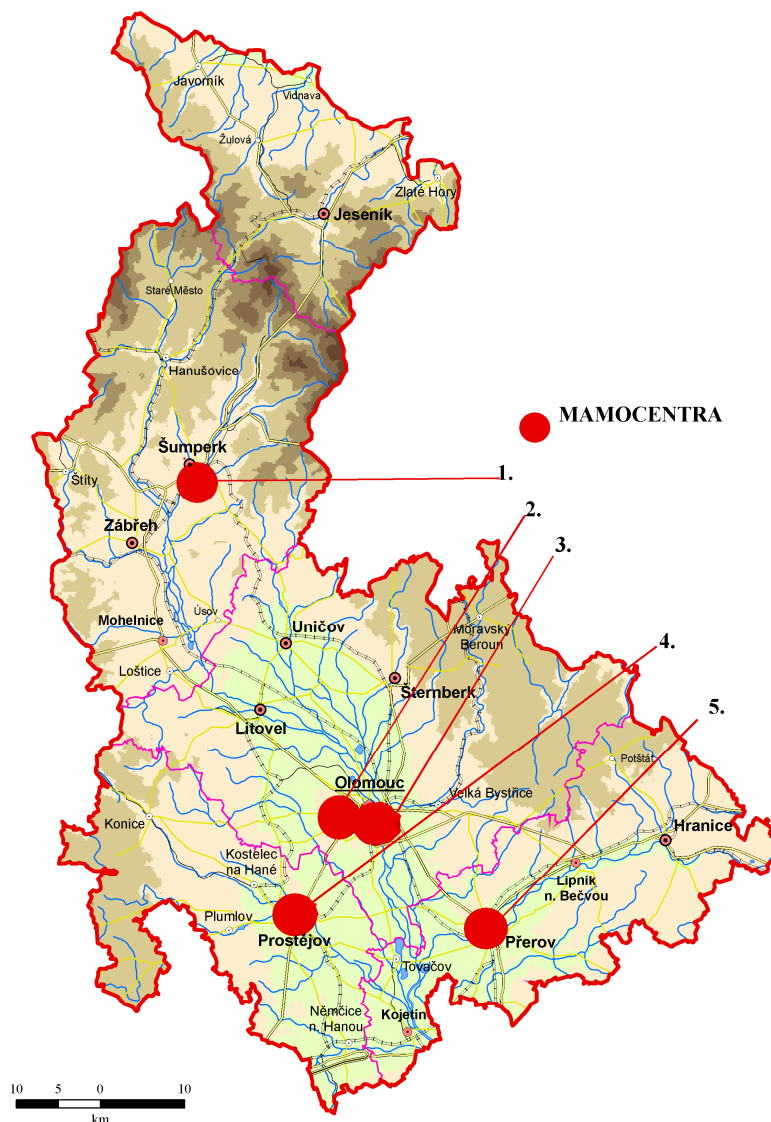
Javorník
Vidnava
Žulová
Zlaté Hory
Jeseník
Staré Město
Hanušovice
MAMOCENTRA
Šumperk
1.
Štíty
Zábřeh
2.
3.
Úsov
Mohelnice
Uničov
Moravský Beroun
Loštice
Šternberk
4.
Litovel
5.
Potštát
Olomouc
Velká Bystřice
Konice
Hranice
Kostelec na Hané
Lipník n. Bečvou
Plumlov
Prostějov
Přerov
Tovačov
Němčice n. Hanou
Kojetín
10 5 0 10
km